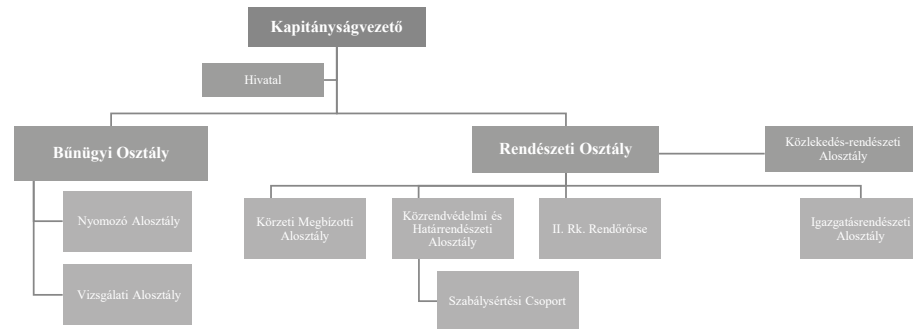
Kapitányságvezető

Hivatal

Bűnügyi Osztály

Nyomozó Alosztály

Vizsgálati Alosztály

Rendészeti Osztály

Közlekedés-rendészeti Alosztály

Körzeti Megbízotti Alosztály

Közrendvédelmi és Határrendészeti Alosztály

Szabálysértési Csoport

II. Rk. Rendőrőrse

Igazgatásrendészeti Alosztály